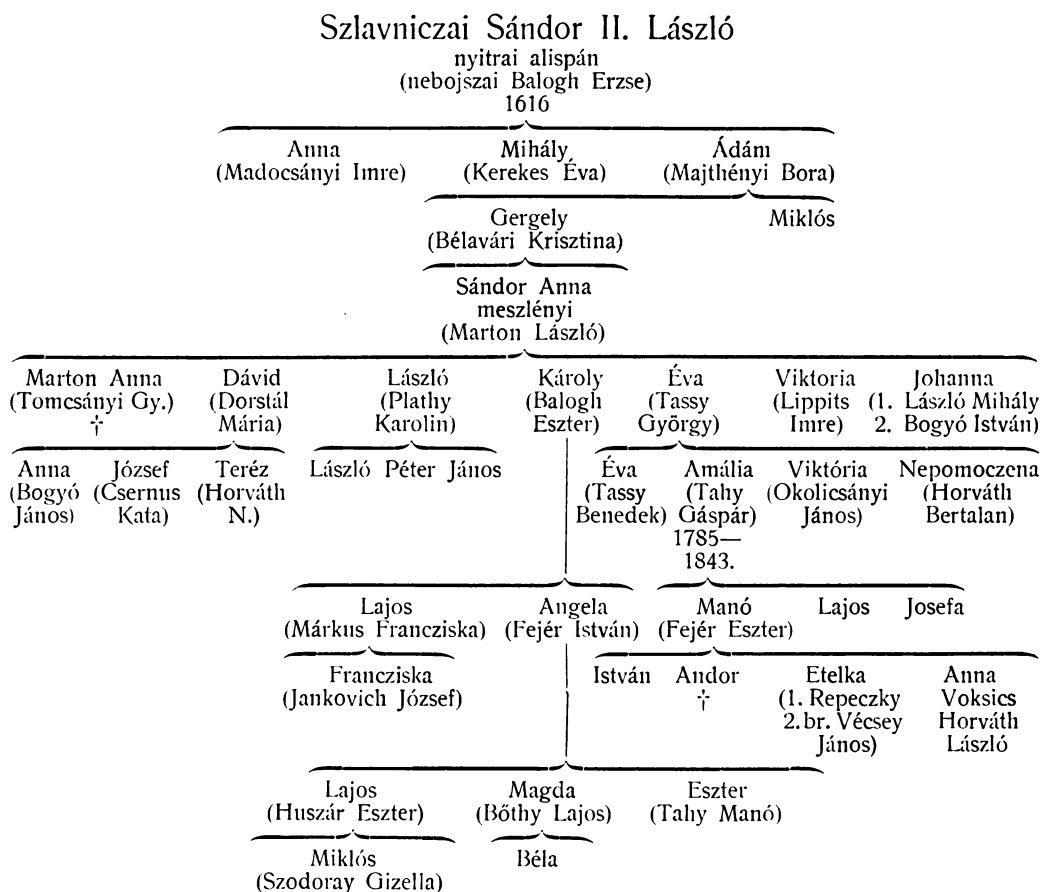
Szlavniczai Sándor II. László
nyitrai alispán
(nebojszai Balogh Erzse)
1616

Anna
(Madocsányi Imre)

Mihály
(Kerekes Éva)

Ádám
(Majthényi Bora)

Gergely
(Bélavári Krisztina)

Miklós

Sándor Anna
meszlényi
(Marton László)

Marton Anna
(Tomcsányi Gy.)
†

Dávid
(Dorstál
Mária)

László
(Plathy
Karolin)

Károly
(Balogh
Eszter)

Éva
(Tassy
György)

Viktoria
(Lippits
Imre)

Johanna
(1. László Mihály
2. Bogyó István)

Anna
(Bogyó
János)

József
(Csernus
Kata)

Teréz
(Horváth
N.)

László Péter János

Éva
(Tassy
Benedek)

Amália
(Tahy
Gáspár)
1785—
1843.

Viktória
(Okolicsányi
János)

Nepomoczena
(Horváth
Bertalan)

Lajos
(Márkus Franczíska)

Angela
(Fejér István)

Manó
(Fejér Eszter)

Lajos

Josefa

Franczíska
(Jankovich József)

István

Andor
†

Etelka
(1. Repeczky
2. br. Vécsey
János)

Anna
Voksics
Horváth
László

Lajos
(Huszár Eszter)

Magda
(Bőthy Lajos)

Eszter
(Tahy Manó)

Miklós
(Szodoray Gizella)

Béla